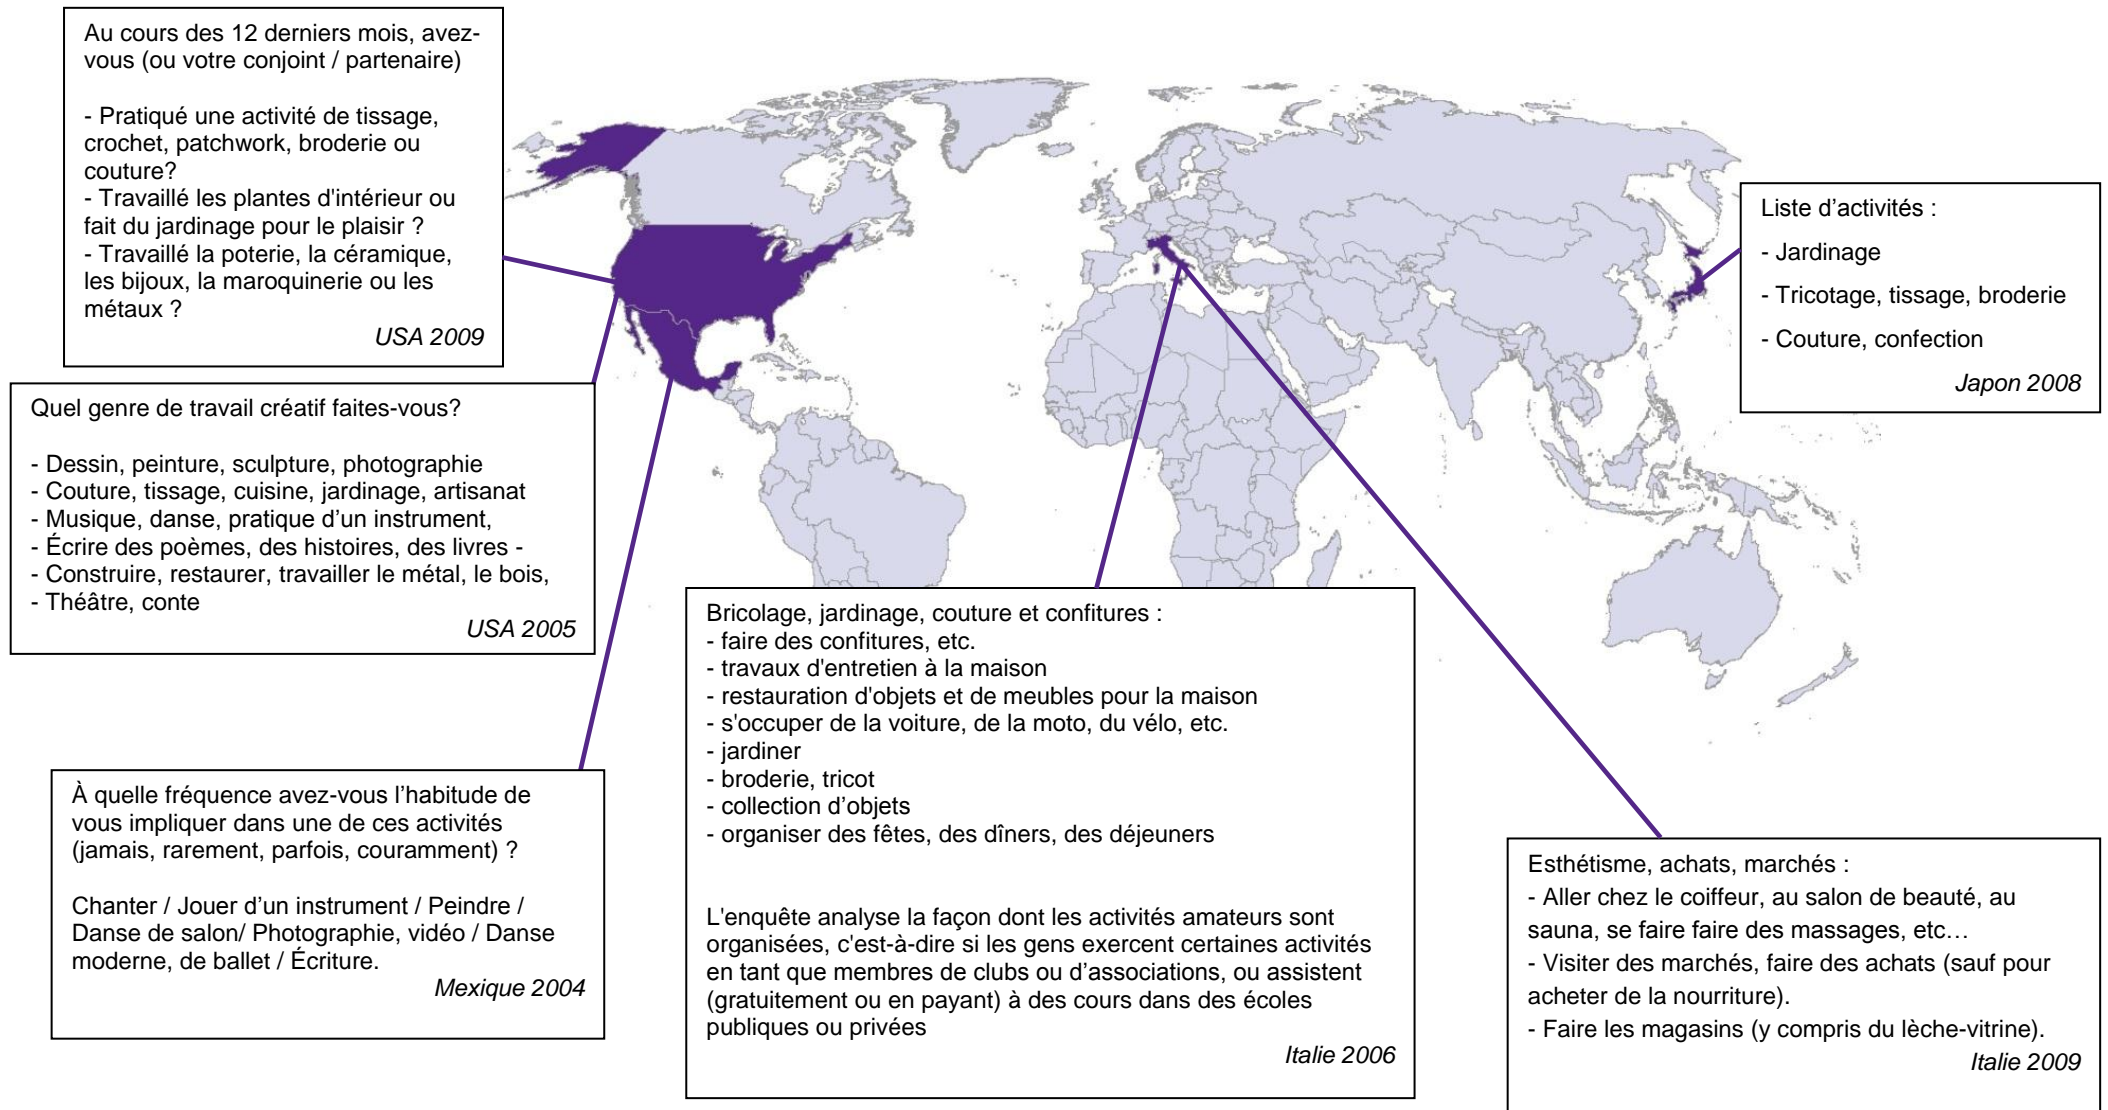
Au cours des 12 derniers mois, avez-vous (ou votre conjoint / partenaire)

- Pratiqué une activité de tissage, crochet, patchwork, broderie ou couture?
- Travaillé les plantes d'intérieur ou fait du jardinage pour le plaisir ?
- Travaillé la poterie, la céramique, les bijoux, la maroquinerie ou les métaux ?

USA 2009

Quel genre de travail créatif faites-vous?

- Dessin, peinture, sculpture, photographie
- Couture, tissage, cuisine, jardinage, artisanat
- Musique, danse, pratique d'un instrument,
- Écrire des poèmes, des histoires, des livres -
- Construire, restaurer, travailler le métal, le bois,
- Théâtre, conte

USA 2005

À quelle fréquence avez-vous l'habitude de vous impliquer dans une de ces activités (jamais, rarement, parfois, couramment) ?

Chanter / Jouer d'un instrument / Peindre / Danse de salon/ Photographie, vidéo / Danse moderne, de ballet / Écriture.

Mexique 2004

Liste d'activités :

- Jardinage
- Tricotage, tissage, broderie
- Couture, confection

Japon 2008

Bricolage, jardinage, couture et confitures :
- faire des confitures, etc.
- travaux d'entretien à la maison
- restauration d'objets et de meubles pour la maison
- s'occuper de la voiture, de la moto, du vélo, etc.
- jardiner
- broderie, tricot
- collection d'objets
- organiser des fêtes, des dîners, des déjeuners

L'enquête analyse la façon dont les activités amateurs sont organisées, c'est-à-dire si les gens exercent certaines activités en tant que membres de clubs ou d'associations, ou assistent (gratuitement ou en payant) à des cours dans des écoles publiques ou privées

Italie 2006

Esthétisme, achats, marchés :
- Aller chez le coiffeur, au salon de beauté, au sauna, se faire faire des massages, etc…
- Visiter des marchés, faire des achats (sauf pour acheter de la nourriture).
- Faire les magasins (y compris du lèche-vitrine).

Italie 2009